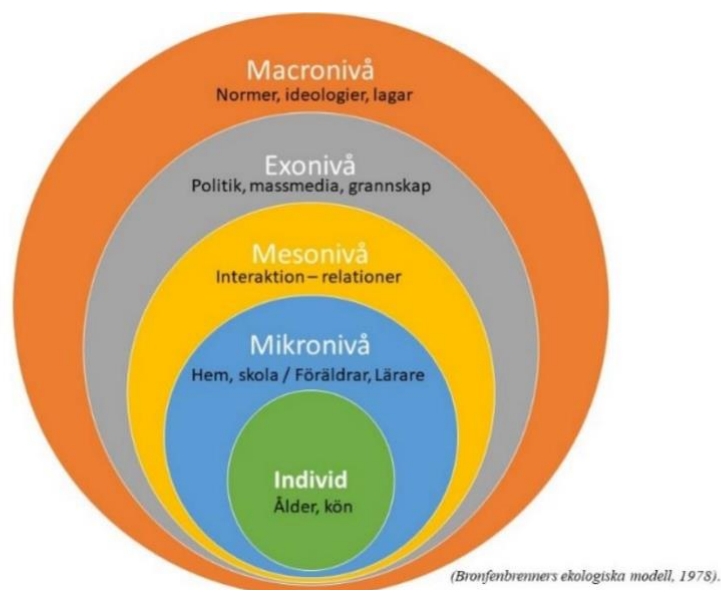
Macronivå
Normer, ideologier, lagar

Exonivå
Politik, massmedia, grannskap

Mesonivå
Interaktion – relationer

Mikronivå
Hem, skola / Föräldrar, Lärare

Individ
Ålder, kön

(Bronfenbrenners ekologiska modell, 1978).